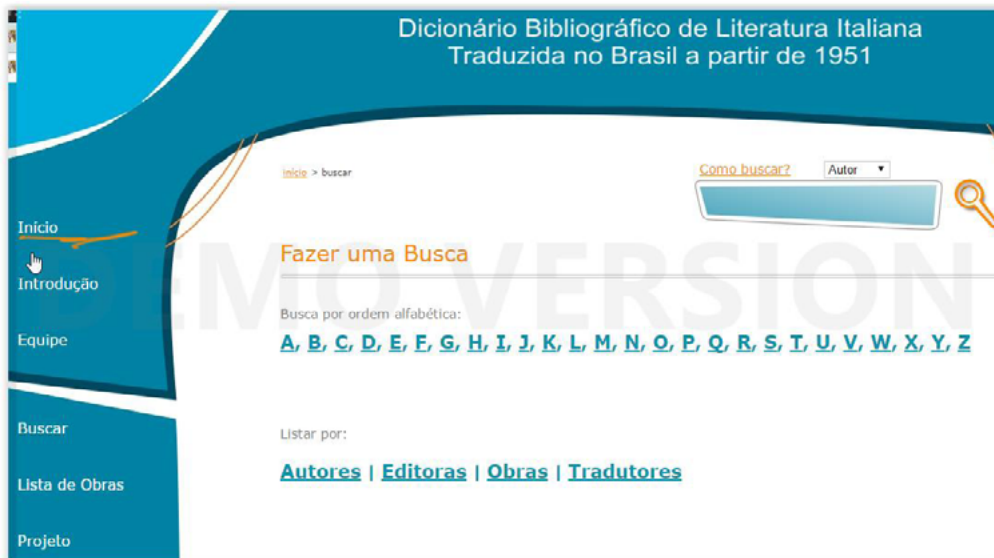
Dicionário Bibliográfico de Literatura Italiana
Traduzida no Brasil a partir de 1951

Início

Introdução

Equipe

Buscar

Lista de Obras

Projeto

início > buscar

Como buscar?

Autor

DEMO VERSION

Fazer uma Busca

Busca por ordem alfabética:

A, B, C, D, E, F, G, H, I, J, K, L, M, N, O, P, Q, R, S, T, U, V, W, X, Y, Z

Listar por:

Autores | Editoras | Obras | Tradutores